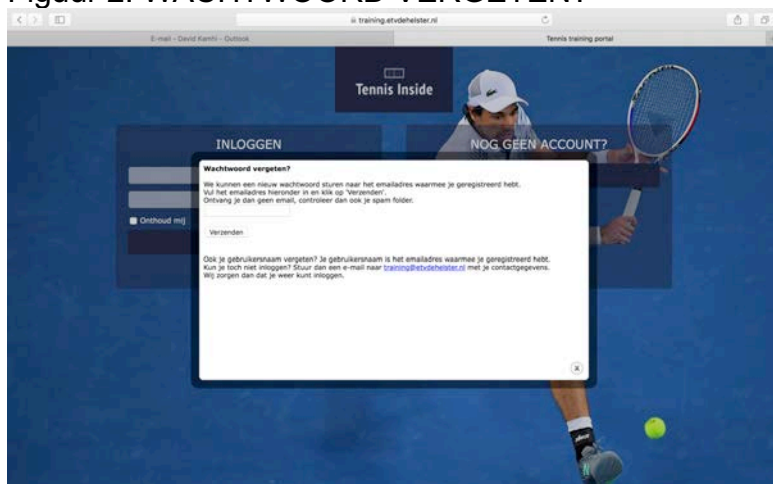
Figuur 2: WACHTWOORD VERGETEN?

training.etvdehelster.nl

E-mail – David Kamhi – Outlook

Tennis training portal

Tennis Inside

INLOGGEN

NOG GEEN ACCOUNT?

Onthoud mij

Wachtwoord vergeten?

We kunnen een nieuw wachtwoord sturen naar het emailadres waarmee je geregistreerd hebt.
Vul het emailadres hieronder in en klik op 'Verzenden'.
Ontvang je dan geen email, controleer dan ook je spam folder.

Verzenden

Ook je gebruikersnaam vergeten? Je gebruikersnaam is het emailadres waarmee je geregistreerd hebt.
Kun je toch niet inloggen? Stuur dan een e-mail naar training@etvdehelster.nl met je contactgegevens.
Wij zorgen dan dat je weer kunt inloggen.

x